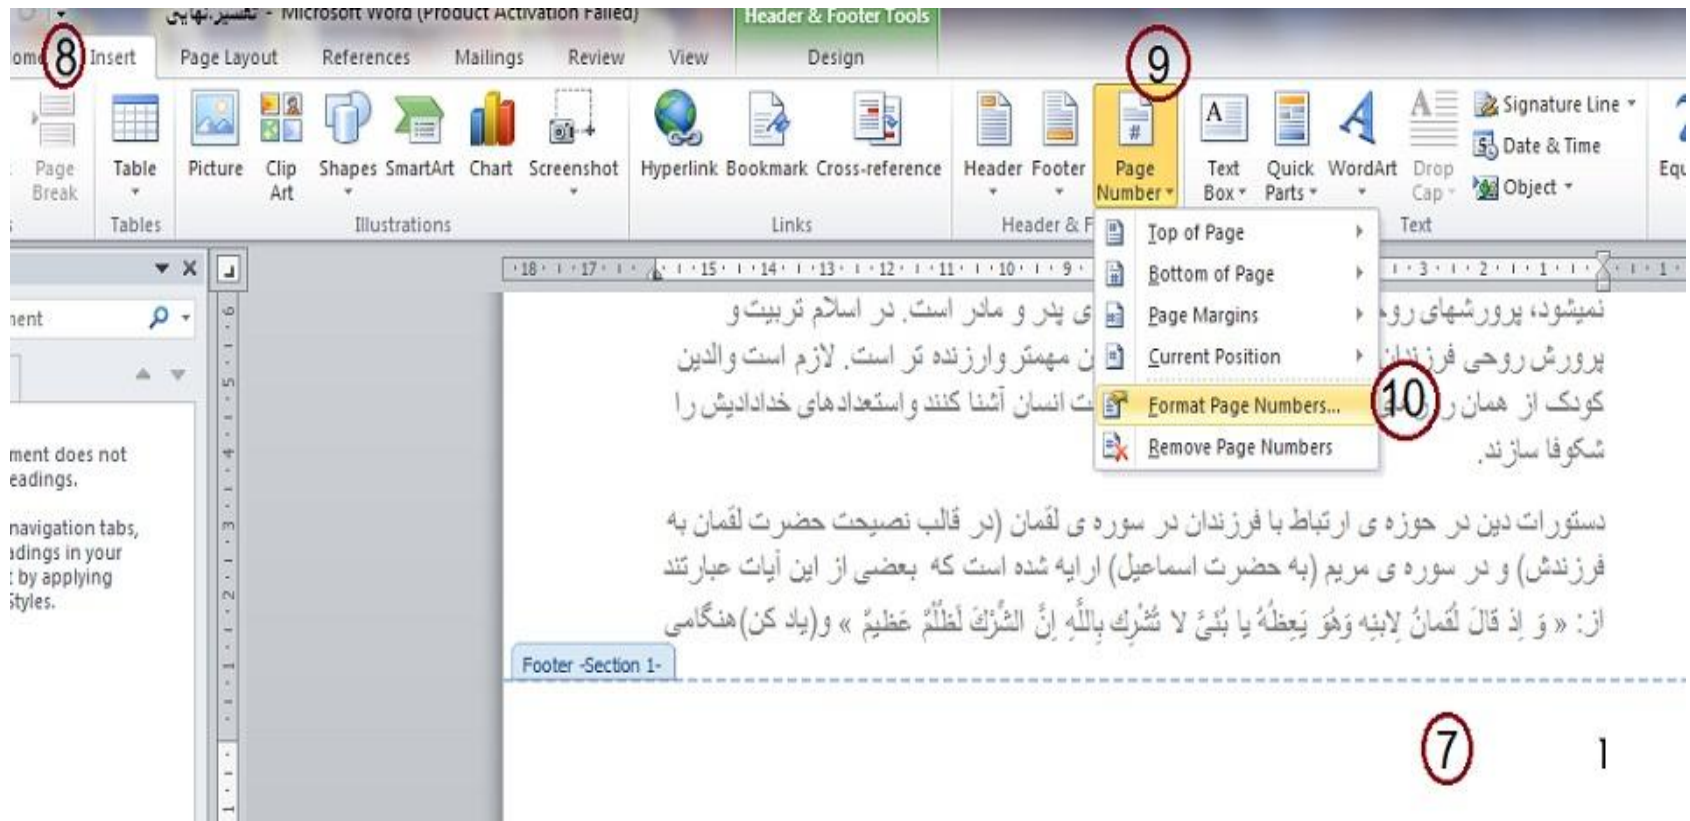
تفسیر نهایی - Microsoft Word (Product Activation Failed)
Header & Footer Tools

ome 8 Insert Page Layout References Mailings Review View Design

Page Break
Table
Tables
Picture Clip Art Shapes SmartArt Chart Screenshot
Illustrations
Hyperlink Bookmark Cross-reference
Links
Header Footer Page Number
Header & F
9
Text Box Quick Parts WordArt Drop Cap
Signature Line
Date & Time
Object
Text
Equ

Top of Page
Bottom of Page
Page Margins
Current Position
Format Page Numbers...
Remove Page Numbers
10

nent
ment does not
eadings.
navigation tabs,
adings in your
by applying
Styles.

·18· ·17· ·15· ·14· ·13· ·12· ·11· ·10· ·9· ·3· ·2· ·1· ·1·

نمیشود، پرورشهای رو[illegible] ی پدر و مادر است. در اسلام تربیت و
پرورش روحی فرزندان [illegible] ن مهمتر وارزنده تر است. لازم است والدین
کودک از همان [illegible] ت انسان آشنا کنند و استعدادهای خدادادیش را
شکوفا سازند.

دستورات دین در حوزه ی ارتباط با فرزندان در سوره ی لقمان (در قالب نصیحت حضرت لقمان به فرزندش) و در سوره ی مریم (به حضرت اسماعیل) ارایه شده است که بعضی از این آیات عبارتند از: « وَ إذْ قالَ لُقْمانُ لابْنِهِ وَهُوَ يَعِظُهُ يا بُنَيَّ لا تُشْرِك بِاللَّهِ إنَّ الشِّرْكَ لَظُلْمٌ عَظِيمٌ » و(یاد کن)هنگامی

Footer -Section 1-

7 1